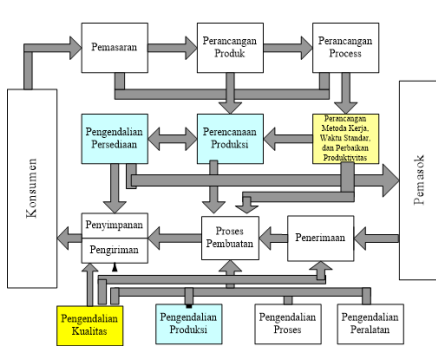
Konsumen

Pemasaran

Perancangan Produk

Perancangan Process

Pemasok

Pengendalian Persediaan

Perencanaan Produksi

Perancangan Metoda Kerja, Waktu Standar, dan Perbaikan Produktivitas

Penyimpanan

Pengiriman

Proses Pembuatan

Penerimaan

Pengendalian Kualitas

Pengendalian Produksi

Pengendalian Proses

Pengendalian Peralatan